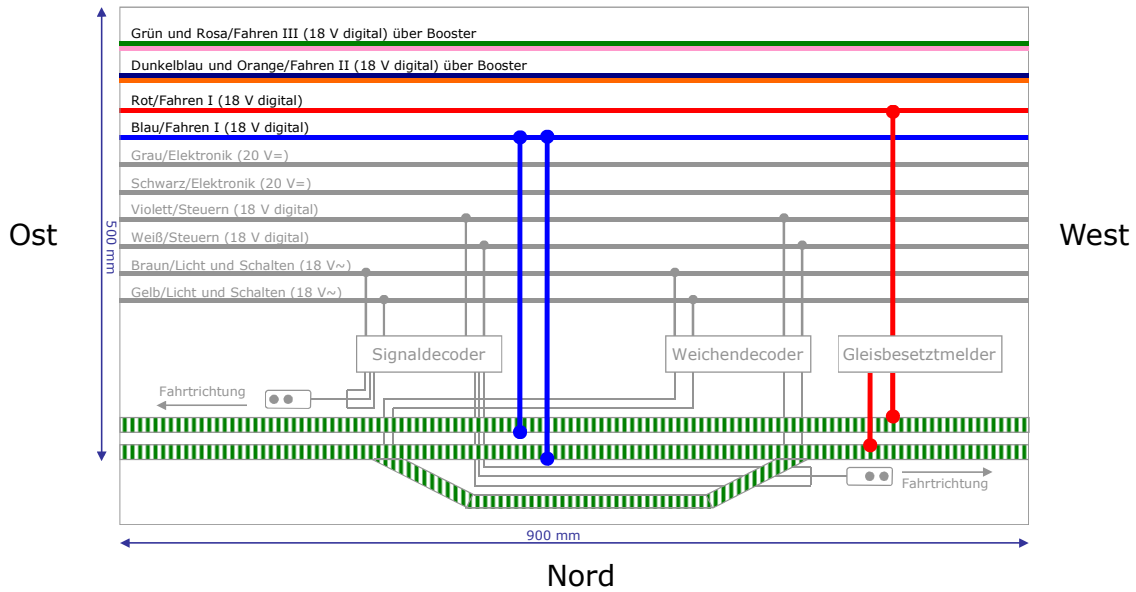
Grün und Rosa/Fahren III (18 V digital) über Booster
Dunkelblau und Orange/Fahren II (18 V digital) über Booster
Rot/Fahren I (18 V digital)
Blau/Fahren I (18 V digital)
Grau/Elektronik (20 V=)
Schwarz/Elektronik (20 V=)
Violett/Steuern (18 V digital)
Weiß/Steuern (18 V digital)
Braun/Licht und Schalten (18 V~)
Gelb/Licht und Schalten (18 V~)

Ost

500 mm

West

Signaldecoder

Weichendecoder

Gleisbesetztmelder

Fahrtrichtung

Fahrtrichtung

900 mm

Nord